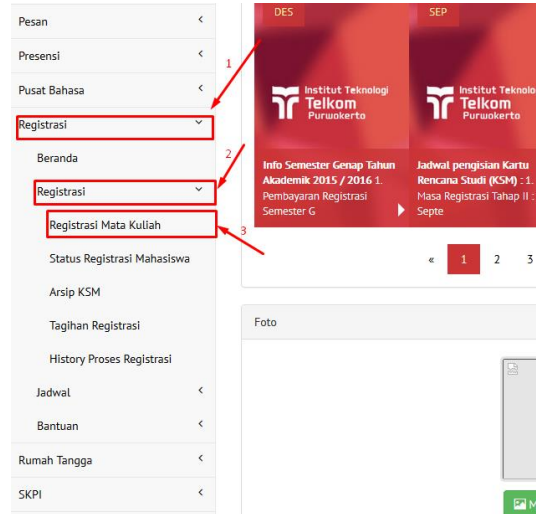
Pesan
Presensi
Pusat Bahasa
Registrasi
Beranda
Registrasi
Registrasi Mata Kuliah
Status Registrasi Mahasiswa
Arsip KSM
Tagihan Registrasi
History Proses Registrasi
Jadwal
Bantuan
Rumah Tangga
SKPI

1
2
3

DES
Institut Teknologi Telkom Purwokerto
Info Semester Genap Tahun Akademik 2015 / 2016 1. Pembayaran Registrasi Semester G

SEP
Institut Teknolo Telkom Purwokerto
Jadwal pengisian Kartu Rencana Studi (KSM) : 1. Masa Registrasi Tahap II : Septe

« 1 2 3

Foto